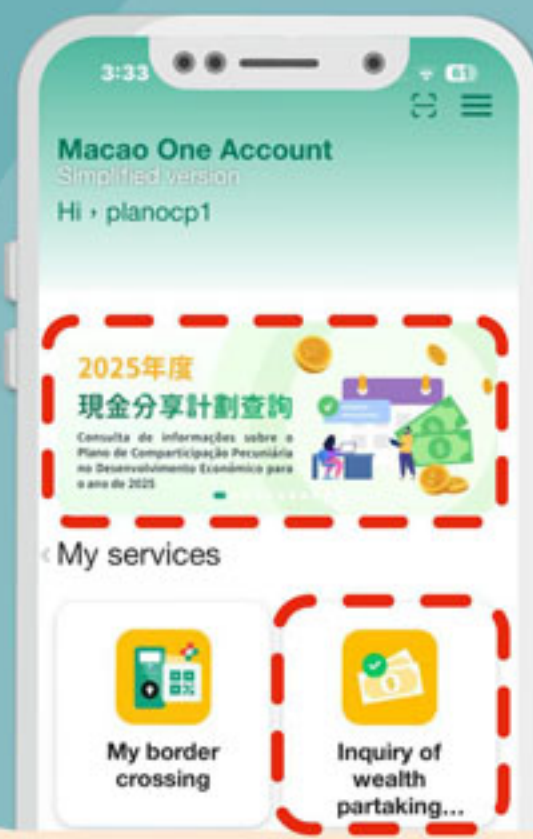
3:33

61

Macao One Account
Simplified version
Hi › planocp1

2025年度
現金分享計劃查詢
Consulta de informações sobre o Plano de Comparticipação Pecuniária no Desenvolvimento Económico para o ano de 2025

My services

My border crossing

Inquiry of wealth partaking...